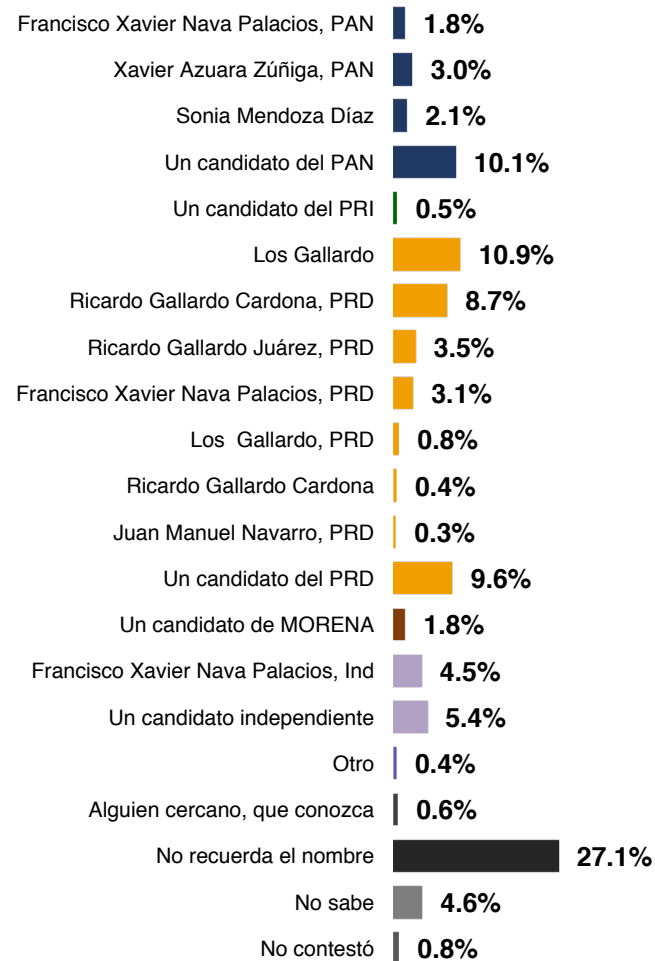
Francisco Xavier Nava Palacios, PAN 1.8%
Xavier Azuara Zúñiga, PAN 3.0%
Sonia Mendoza Díaz 2.1%
Un candidato del PAN 10.1%
Un candidato del PRI 0.5%
Los Gallardo 10.9%
Ricardo Gallardo Cardona, PRD 8.7%
Ricardo Gallardo Juárez, PRD 3.5%
Francisco Xavier Nava Palacios, PRD 3.1%
Los Gallardo, PRD 0.8%
Ricardo Gallardo Cardona 0.4%
Juan Manuel Navarro, PRD 0.3%
Un candidato del PRD 9.6%
Un candidato de MORENA 1.8%
Francisco Xavier Nava Palacios, Ind 4.5%
Un candidato independiente 5.4%
Otro 0.4%
Alguien cercano, que conozca 0.6%
No recuerda el nombre 27.1%
No sabe 4.6%
No contestó 0.8%